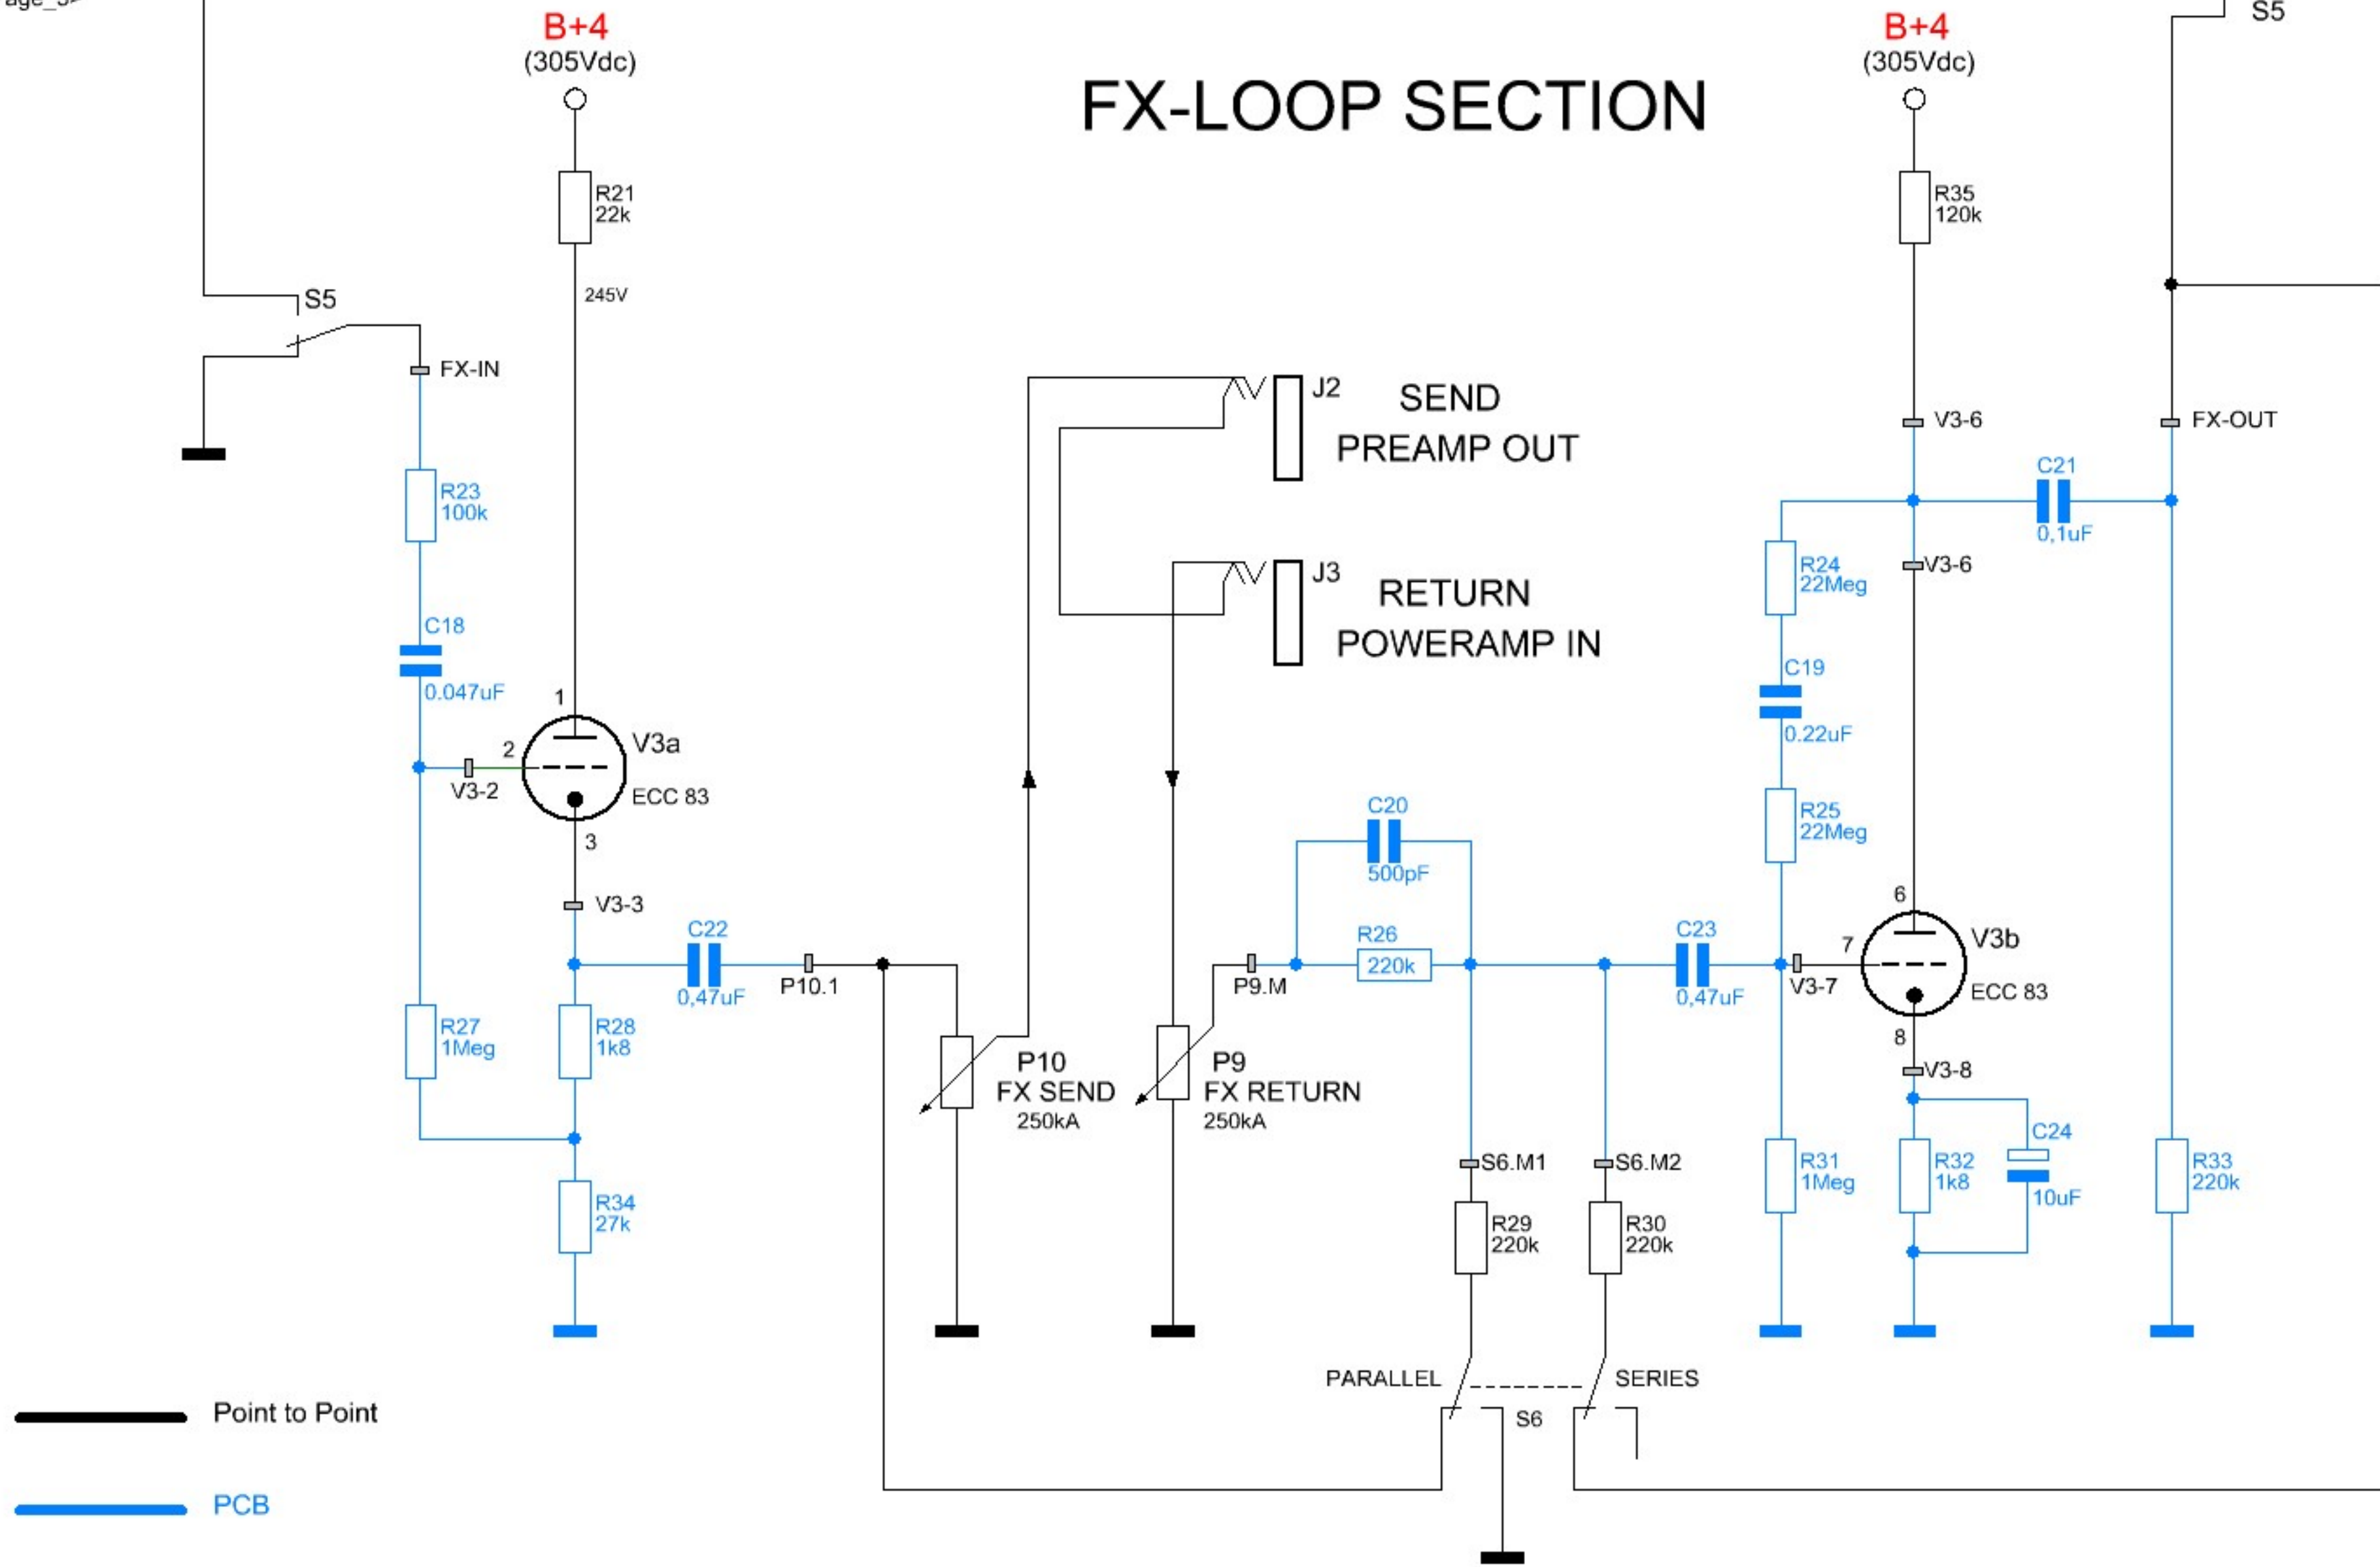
age_3>

B+4
(305Vdc)

FX-LOOP SECTION

B+4
(305Vdc)

S5

R21
22k

245V

R35
120k

S5

FX-IN

J2
SEND
PREAMP OUT

V3-6

FX-OUT

R23
100k

C21
0,1uF

J3
RETURN
POWERAMP IN

R24
22Meg

V3-6

C18
0.047uF

C19
0.22uF

1
V3a
2
V3-2
ECC 83
3

V3-3

C22
0,47uF

P10.1

C20
500pF

R26
220k

P9.M

C23
0,47uF

V3-7

R25
22Meg

6
7
V3b
ECC 83
8

V3-8

R27
1Meg

R28
1k8

P10
FX SEND
250kA

P9
FX RETURN
250kA

S6.M1

S6.M2

R31
1Meg

R32
1k8

C24
10uF

R33
220k

R34
27k

R29
220k

R30
220k

PARALLEL
SERIES
S6

Point to Point

PCB